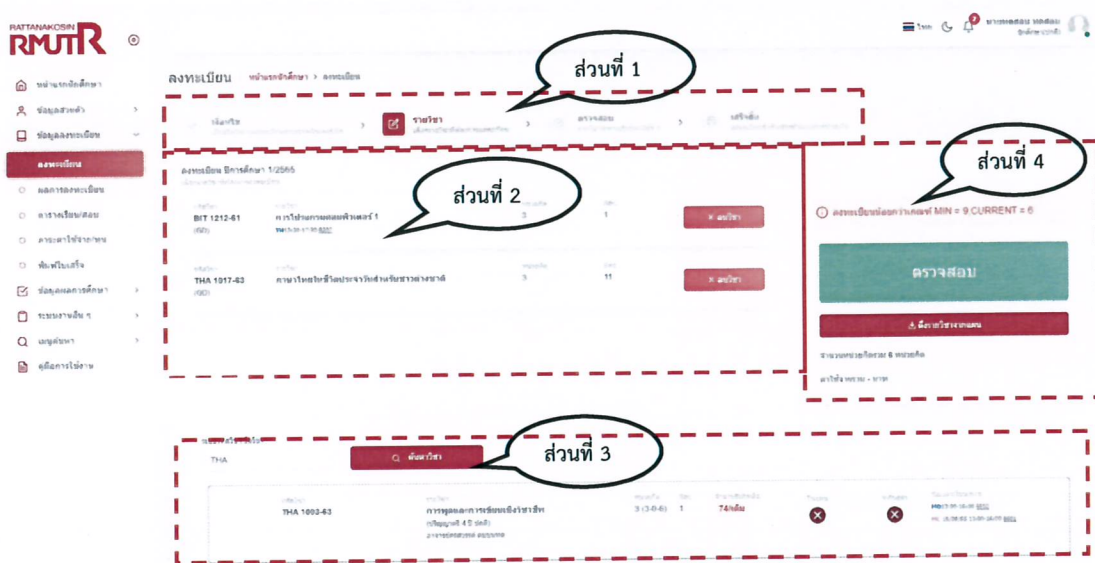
RATTANAKOSIN
RMUTR

ไทย

หน้าแรกนักศึกษา
ข้อมูลส่วนตัว
ข้อมูลลงทะเบียน
ลงทะเบียน
ผลการลงทะเบียน
ตารางเรียน/สอบ
ภาระค่าใช้จ่าย/ทุน
พิมพ์ใบเสร็จ
ข้อมูลผลการศึกษา
ระบบงานอื่น ๆ
เมนูค้นหา
คู่มือการใช้งาน

ลงทะเบียน หน้าแรกนักศึกษา > ลงทะเบียน

ส่วนที่ 1

เงื่อนไข
รายวิชา
ตรวจสอบ
เสร็จสิ้น

ลงทะเบียน ปีการศึกษา 1/2565

ส่วนที่ 2

BIT 1212-61 การใช้งานคอมพิวเตอร์ 1 3 1 × ลบวิชา
THA 1017-63 ภาษาไทยเพื่อการสื่อสาร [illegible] 3 11 × ลบวิชา

ส่วนที่ 4

ลงทะเบียนน้อยกว่าเกณฑ์ MIN = 9 CURRENT = 6

ตรวจสอบ

ดึงรายวิชาจากแผน

จำนวนหน่วยกิตรวม 6 หน่วยกิต

ส่วนที่ 3

THA
ค้นหาวิชา

THA 1003-63 การพูดและการเขียนเชิงวิชาชีพ 3 (3-0-6) 1 74/เต็ม